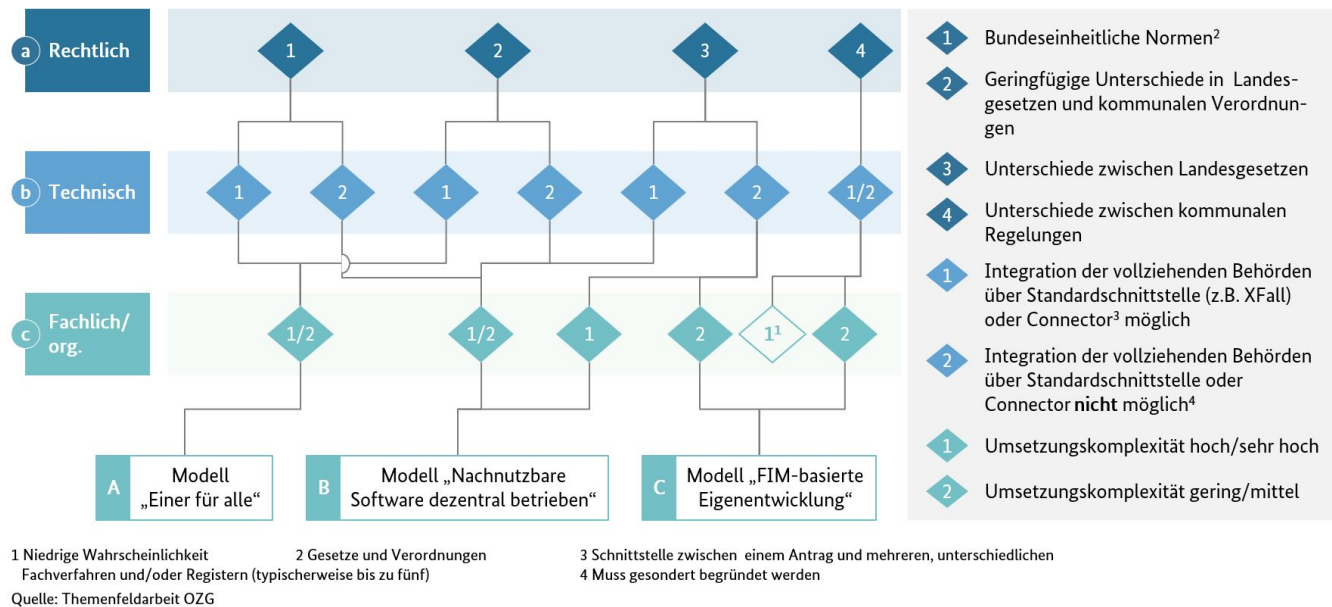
a Rechtlich

1 2 3 4

b Technisch

1 2 1 2 1 2 1/2

c Fachlich/ org.

1/2 1/2 1 2 $1^1$ 2

A Modell „Einer für alle“

B Modell „Nachnutzbare Software dezentral betrieben“

C Modell „FIM-basierte Eigenentwicklung“

1 Bundeseinheitliche Normen$^2$

2 Geringfügige Unterschiede in Landesgesetzen und kommunalen Verordnungen

3 Unterschiede zwischen Landesgesetzen

4 Unterschiede zwischen kommunalen Regelungen

1 Integration der vollziehenden Behörden über Standardschnittstelle (z.B. XFall) oder Connector$^3$ möglich

2 Integration der vollziehenden Behörden über Standardschnittstelle oder Connector **nicht** möglich$^4$

1 Umsetzungskomplexität hoch/sehr hoch

2 Umsetzungskomplexität gering/mittel

1 Niedrige Wahrscheinlichkeit 2 Gesetze und Verordnungen 3 Schnittstelle zwischen einem Antrag und mehreren, unterschiedlichen Fachverfahren und/oder Registern (typischerweise bis zu fünf) 4 Muss gesondert begründet werden

Quelle: Themenfeldarbeit OZG